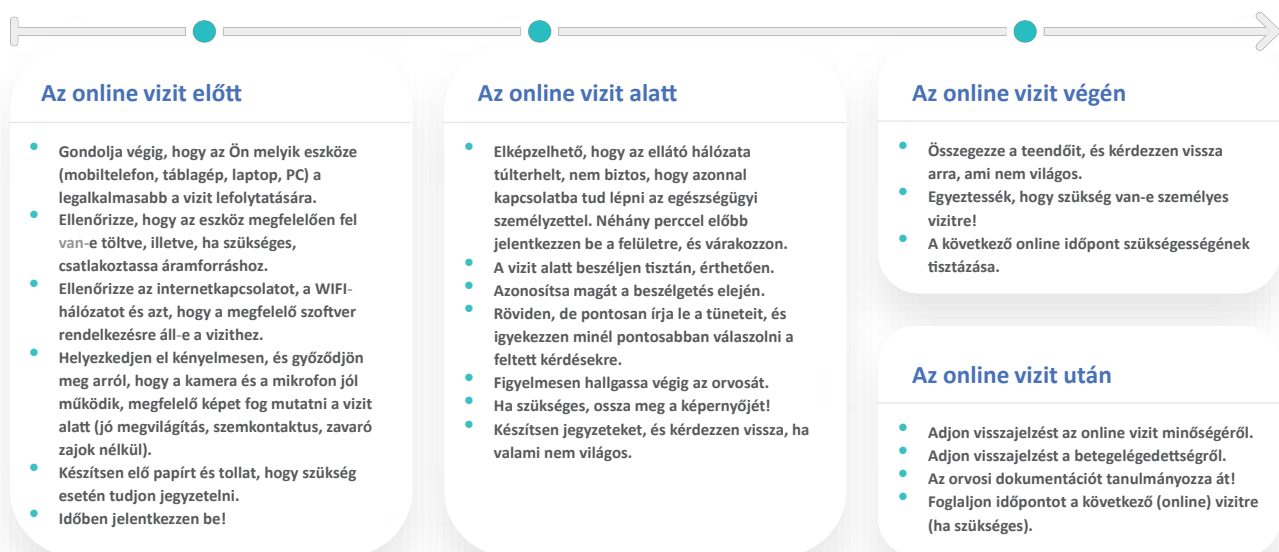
Az online vizit előtt

- Gondolja végig, hogy az Ön melyik eszköze (mobiltelefon, táblagép, laptop, PC) a legalkalmasabb a vizit lefolytatására.
- Ellenőrizze, hogy az eszköz megfelelően fel van-e töltve, illetve, ha szükséges, csatlakoztassa áramforráshoz.
- Ellenőrizze az internetkapcsolatot, a WIFI-hálózatot és azt, hogy a megfelelő szoftver rendelkezésre áll-e a vizithez.
- Helyezkedjen el kényelmesen, és győződjön meg arról, hogy a kamera és a mikrofon jól működik, megfelelő képet fog mutatni a vizit alatt (jó megvilágítás, szemkontaktus, zavaró zajok nélkül).
- Készítsen elő papírt és tollat, hogy szükség esetén tudjon jegyzetelni.
- Időben jelentkezzen be!

Az online vizit alatt

- Elképzelhető, hogy az ellátó hálózata túlterhelt, nem biztos, hogy azonnal kapcsolatba tud lépni az egészségügyi személyzettel. Néhány perccel előbb jelentkezzen be a felületre, és várakozzon.
- A vizit alatt beszéljen tisztán, érthetően.
- Azonosítsa magát a beszélgetés elején.
- Röviden, de pontosan írja le a tüneteit, és igyekezzen minél pontosabban válaszolni a feltett kérdésekre.
- Figyelmesen hallgassa végig az orvosát.
- Ha szükséges, ossza meg a képernyőjét!
- Készítsen jegyzeteket, és kérdezzen vissza, ha valami nem világos.

Az online vizit végén

- Összegezze a teendőit, és kérdezzen vissza arra, ami nem világos.
- Egyeztessék, hogy szükség van-e személyes vizitre!
- A következő online időpont szükségességének tisztázása.

Az online vizit után

- Adjon visszajelzést az online vizit minőségéről.
- Adjon visszajelzést a betegelégedettségről.
- Az orvosi dokumentációt tanulmányozza át!
- Foglaljon időpontot a következő (online) vizitre (ha szükséges).